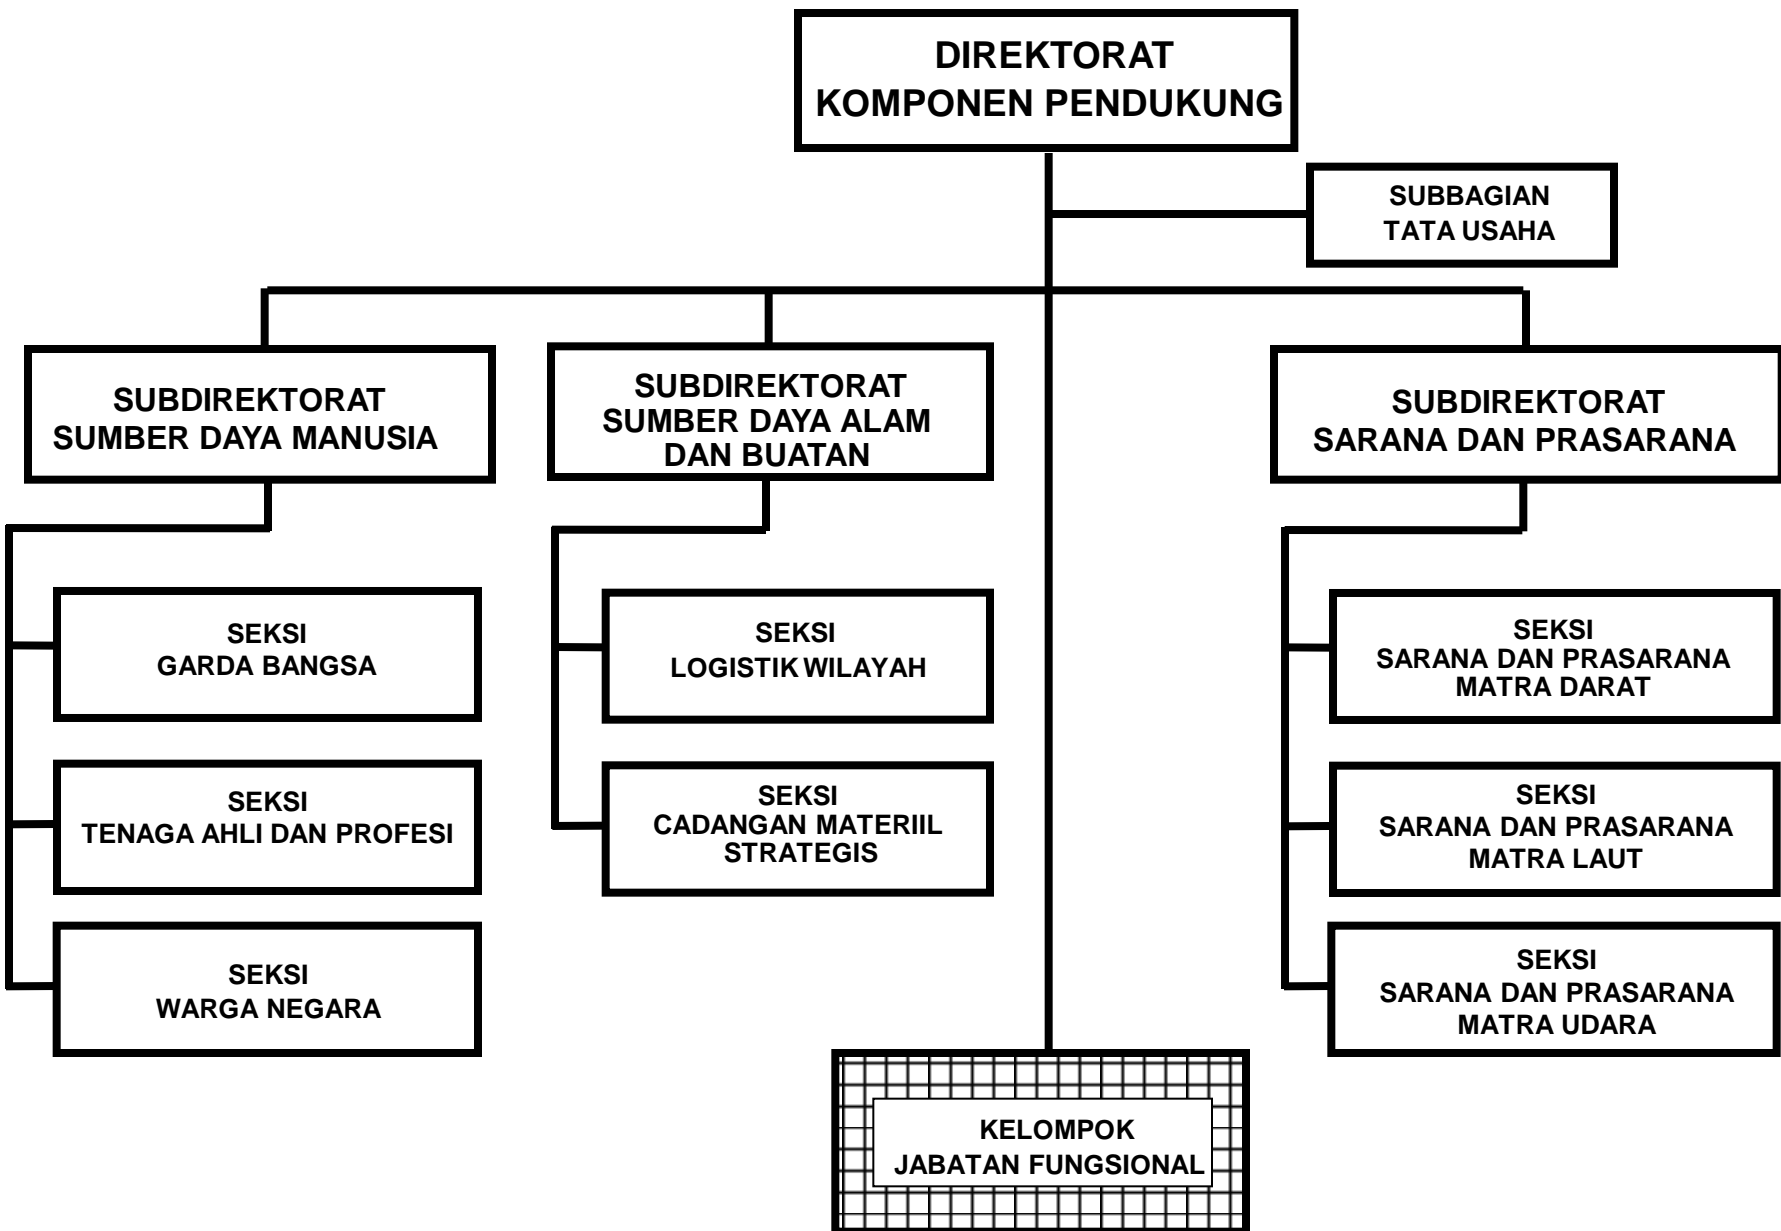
DIREKTORAT
KOMPONEN PENDUKUNG

SUBBAGIAN
TATA USAHA

SUBDIREKTORAT
SUMBER DAYA MANUSIA

SUBDIREKTORAT
SUMBER DAYA ALAM
DAN BUATAN

SUBDIREKTORAT
SARANA DAN PRASARANA

SEKSI
GARDA BANGSA

SEKSI
TENAGA AHLI DAN PROFESI

SEKSI
WARGA NEGARA

SEKSI
LOGISTIK WILAYAH

SEKSI
CADANGAN MATERIIL
STRATEGIS

SEKSI
SARANA DAN PRASARANA
MATRA DARAT

SEKSI
SARANA DAN PRASARANA
MATRA LAUT

SEKSI
SARANA DAN PRASARANA
MATRA UDARA

KELOMPOK
JABATAN FUNGSIONAL